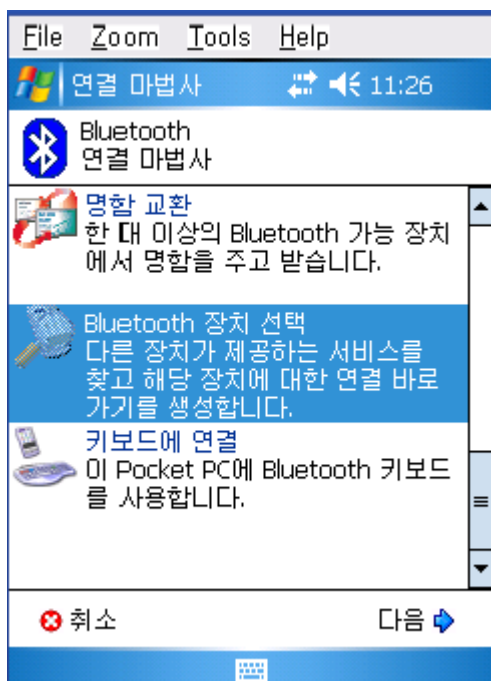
File Zoom Tools Help

연결 마법사 11:26

Bluetooth
연결 마법사

명함 교환
한 대 이상의 Bluetooth 가능 장치에서 명함을 주고 받습니다.

Bluetooth 장치 선택
다른 장치가 제공하는 서비스를 찾고 해당 장치에 대한 연결 바로 가기를 생성합니다.

키보드에 연결
이 Pocket PC에 Bluetooth 키보드를 사용합니다.

취소

다음